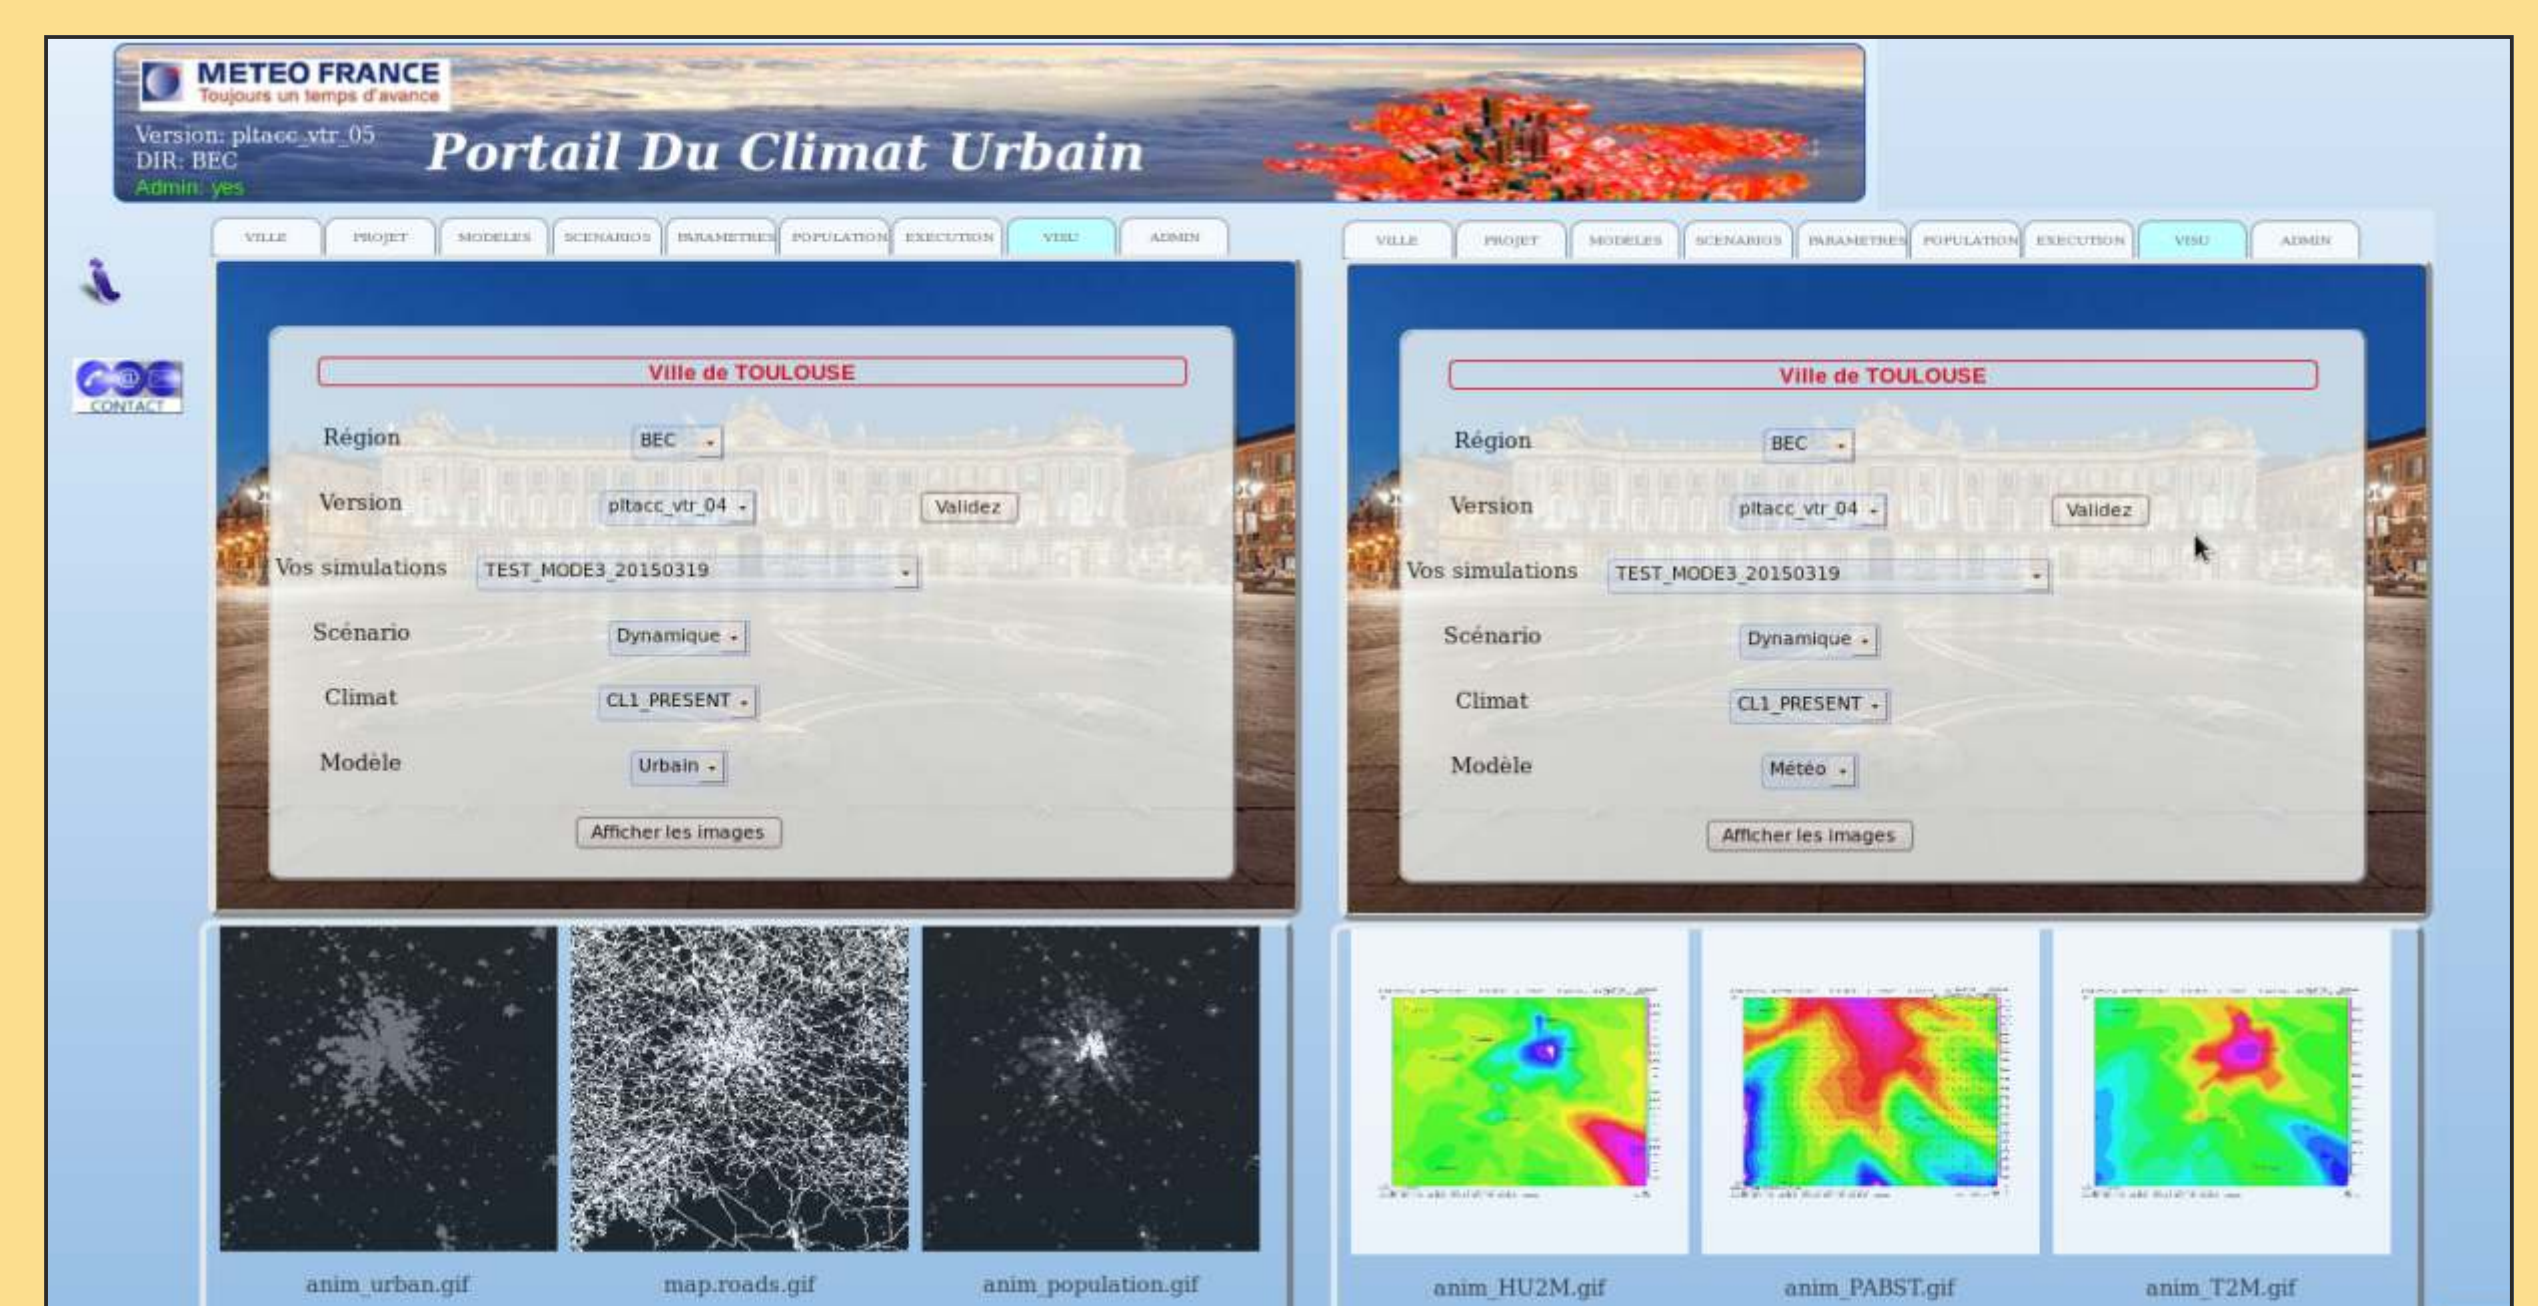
METEO FRANCE
Toujours un temps d'avance

Version: pltacc_vtr_05
DIR: BEC
Admin: yes

Portail Du Climat Urbain

CONTACT

VILLE | PROJET | MODELES | SCENARIOS | PARAMETRES | POPULATION | EXECUTION | VISU | ADMIN

Ville de TOULOUSE

Région BEC

Version pltacc_vtr_04 Validez

Vos simulations TEST_MODE3_20150319

Scénario Dynamique

Climat CL1_PRESENT

Modèle Urbain

Afficher les images

anim_urban.gif

map.roads.gif

anim_population.gif

VILLE | PROJET | MODELES | SCENARIOS | PARAMETRES | POPULATION | EXECUTION | VISU | ADMIN

Ville de TOULOUSE

Région BEC

Version pltacc_vtr_04 Validez

Vos simulations TEST_MODE3_20150319

Scénario Dynamique

Climat CL1_PRESENT

Modèle Météo

Afficher les images

anim_HU2M.gif

anim_PABST.gif

anim_T2M.gif